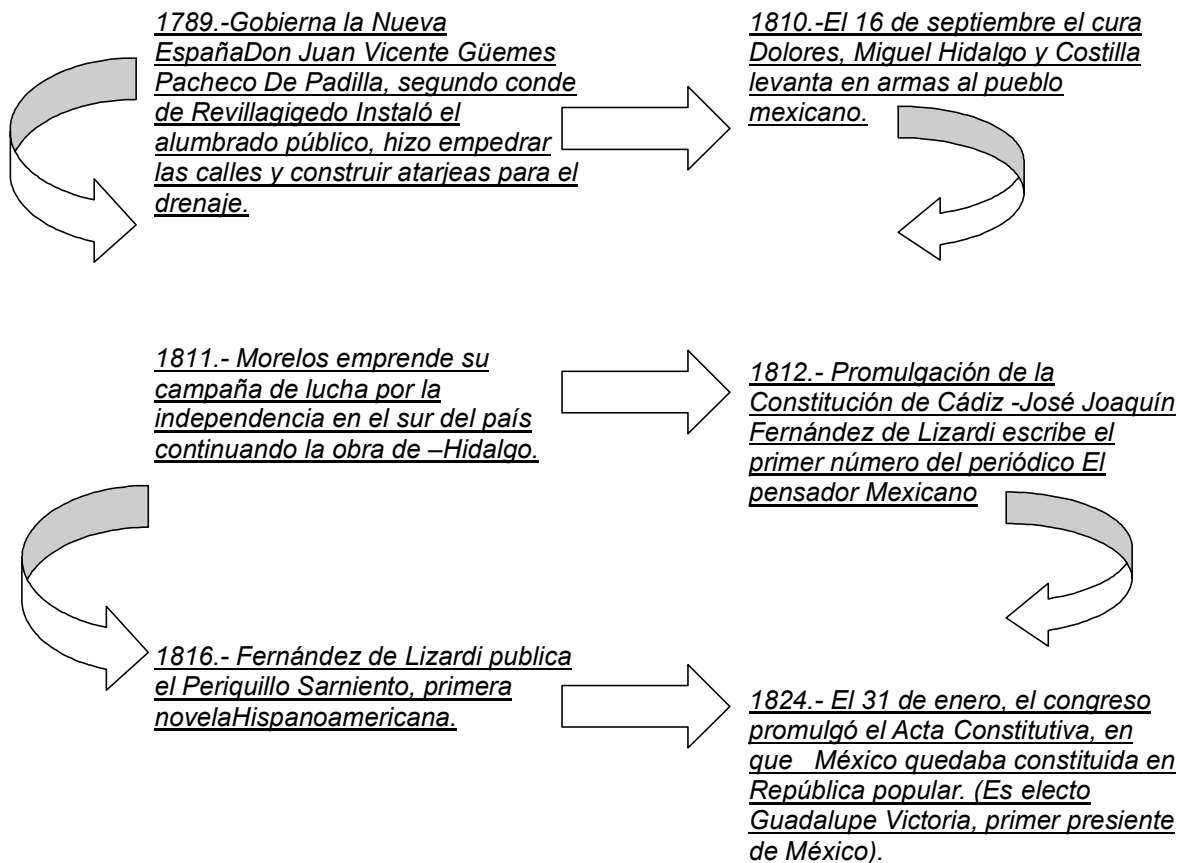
1789.-Gobierna la Nueva EspañaDon Juan Vicente Güemes Pacheco De Padilla, segundo conde de Revillagigedo Instaló el alumbrado público, hizo empedrar las calles y construir atarjeas para el drenaje.

1810.-El 16 de septiembre el cura Dolores, Miguel Hidalgo y Costilla levanta en armas al pueblo mexicano.

1811.- Morelos emprende su campaña de lucha por la independencia en el sur del país continuando la obra de –Hidalgo.

1812.- Promulgación de la Constitución de Cádiz -José Joaquín Fernández de Lizardi escribe el primer número del periódico El pensador Mexicano

1816.- Fernández de Lizardi publica el Periquillo Sarniento, primera novelaHispanoamericana.

1824.- El 31 de enero, el congreso promulgó el Acta Constitutiva, en que México quedaba constituida en República popular. (Es electo Guadalupe Victoria, primer presiente de México).